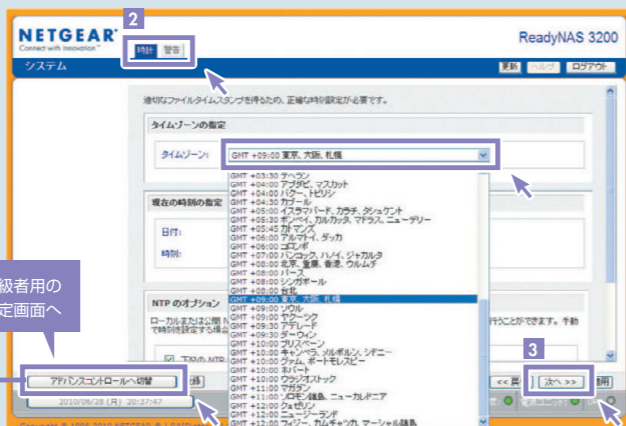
NETGEAR®
Connect with Innovation™

2

時計 警告

ReadyNAS 3200

システム

更新 ヘルプ ログアウト

適切なファイルタイムスタンプを得るため、正確な時刻設定が必要です。

タイムゾーンの指定

タイムゾーン: GMT +09:00 東京, 大阪, 札幌

GMT +03:30 テヘラン
GMT +04:00 アブダビ, マスカット
GMT +04:00 バクー, トビリシ
GMT +04:30 カブール
GMT +05:00 イスラマバード, カラチ, タシケント
GMT +05:30 ボンベイ, カルカッタ, マドラス, ニューデリー
GMT +05:45 カトマンズ
GMT +06:00 アルマティ, ダッカ
GMT +06:00 コロンボ
GMT +07:00 バンコック, ハノイ, ジャカルタ
GMT +08:00 北京, 重慶, 香港, ウルムチ
GMT +08:00 パース
GMT +08:00 シンガポール
GMT +08:00 台北
GMT +09:00 東京, 大阪, 札幌
GMT +09:00 ソウル
GMT +09:00 ヤクーツク
GMT +09:30 アデレード
GMT +09:30 ダーウィン
GMT +10:00 ブリスベーン
GMT +10:00 キャンベラ, メルボルン, シドニー
GMT +10:00 グァム, ポートモレスビー
GMT +10:00 ホバート
GMT +10:00 ウラジオストック
GMT +11:00 マガダン
GMT +11:00 ソロモン諸島, ニューカルドニア
GMT +12:00 ウェリントン
GMT +12:00 オークランド
GMT +12:00 フィジー, カムチャツカ, マーシャル諸島

現在の時刻の指定

日付:

時刻:

NTP のオプション

ローカルまたは公開 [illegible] で時刻を設定する場合 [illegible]

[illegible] 行うことができます。手動

下記の NTP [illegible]

級者用の
定画面へ

アドバンスコントロールへ切替

2010/06/28 (月) 20:37:47

3

<< 戻

次へ >>

適用

Copyright © 1996-2010 NETGEAR ® / LAMB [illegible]